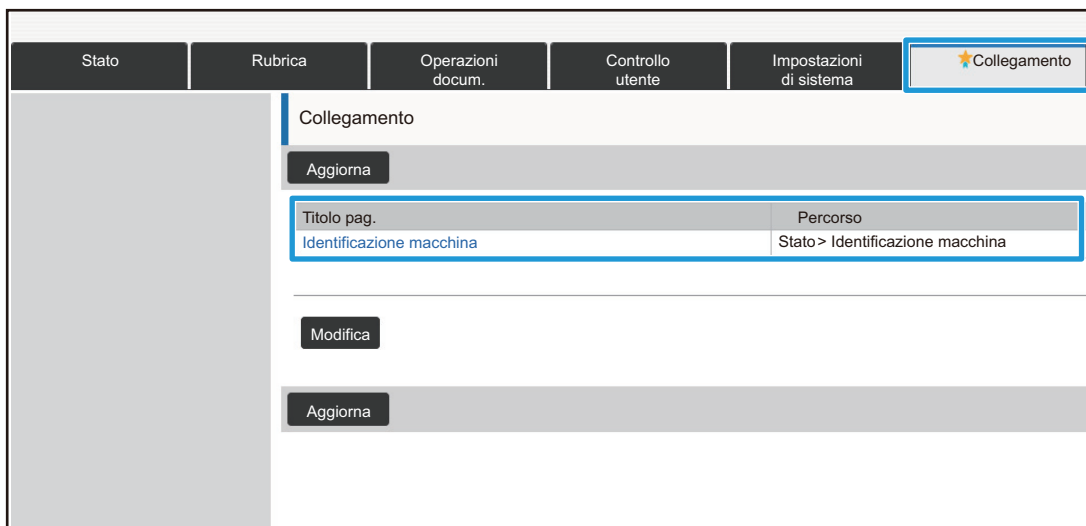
Stato | Rubrica | Operazioni docum. | Controllo utente | Impostazioni di sistema | Collegamento

Collegamento

Aggiorna

| Titolo pag. | Percorso |
|---|---|
| Identificazione macchina | Stato> Identificazione macchina |

Modifica

Aggiorna